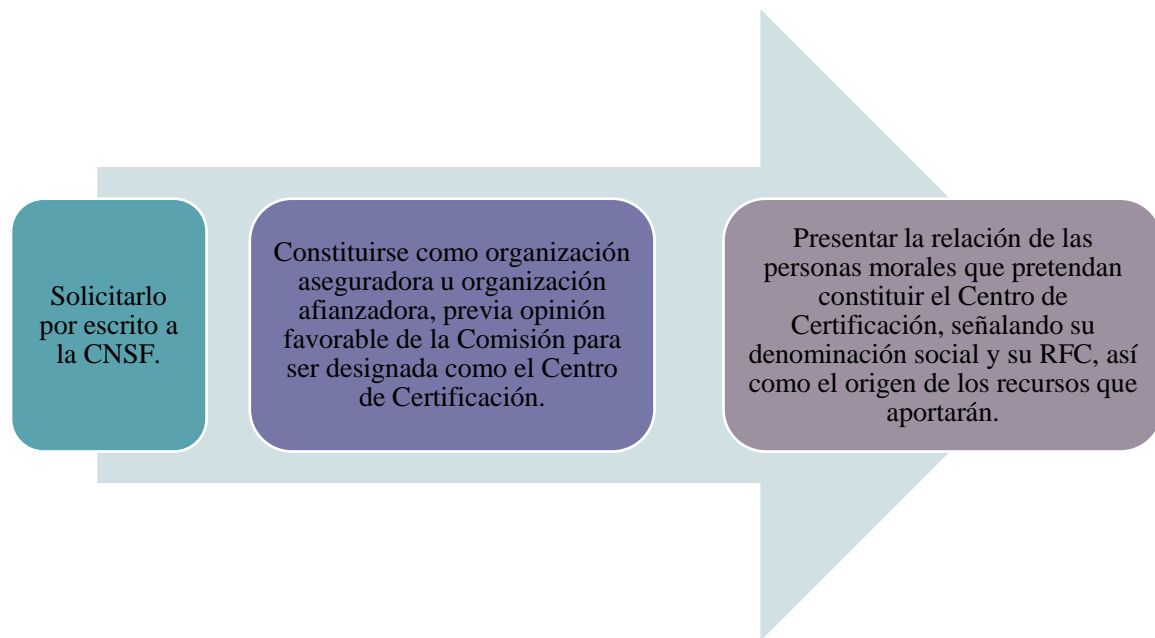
Solicitarlo por escrito a la CNSF.

Constituirse como organización aseguradora u organización afianzadora, previa opinión favorable de la Comisión para ser designada como el Centro de Certificación.

Presentar la relación de las personas morales que pretendan constituir el Centro de Certificación, señalando su denominación social y su RFC, así como el origen de los recursos que aportarán.